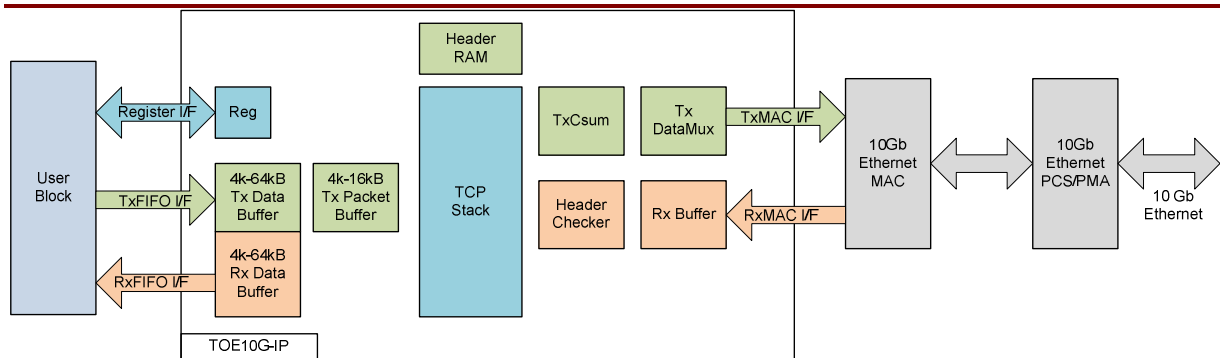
Header RAM

User Block

Register I/F

Reg

TxCsum

Tx DataMux

TxMAC I/F

10Gb Ethernet MAC

10Gb Ethernet PCS/PMA

10 Gb Ethernet

TxFIFO I/F

4k-64kB Tx Data Buffer

4k-16kB Tx Packet Buffer

TCP Stack

Header Checker

Rx Buffer

RxMAC I/F

RxFIFO I/F

4k-64kB Rx Data Buffer

TOE10G-IP